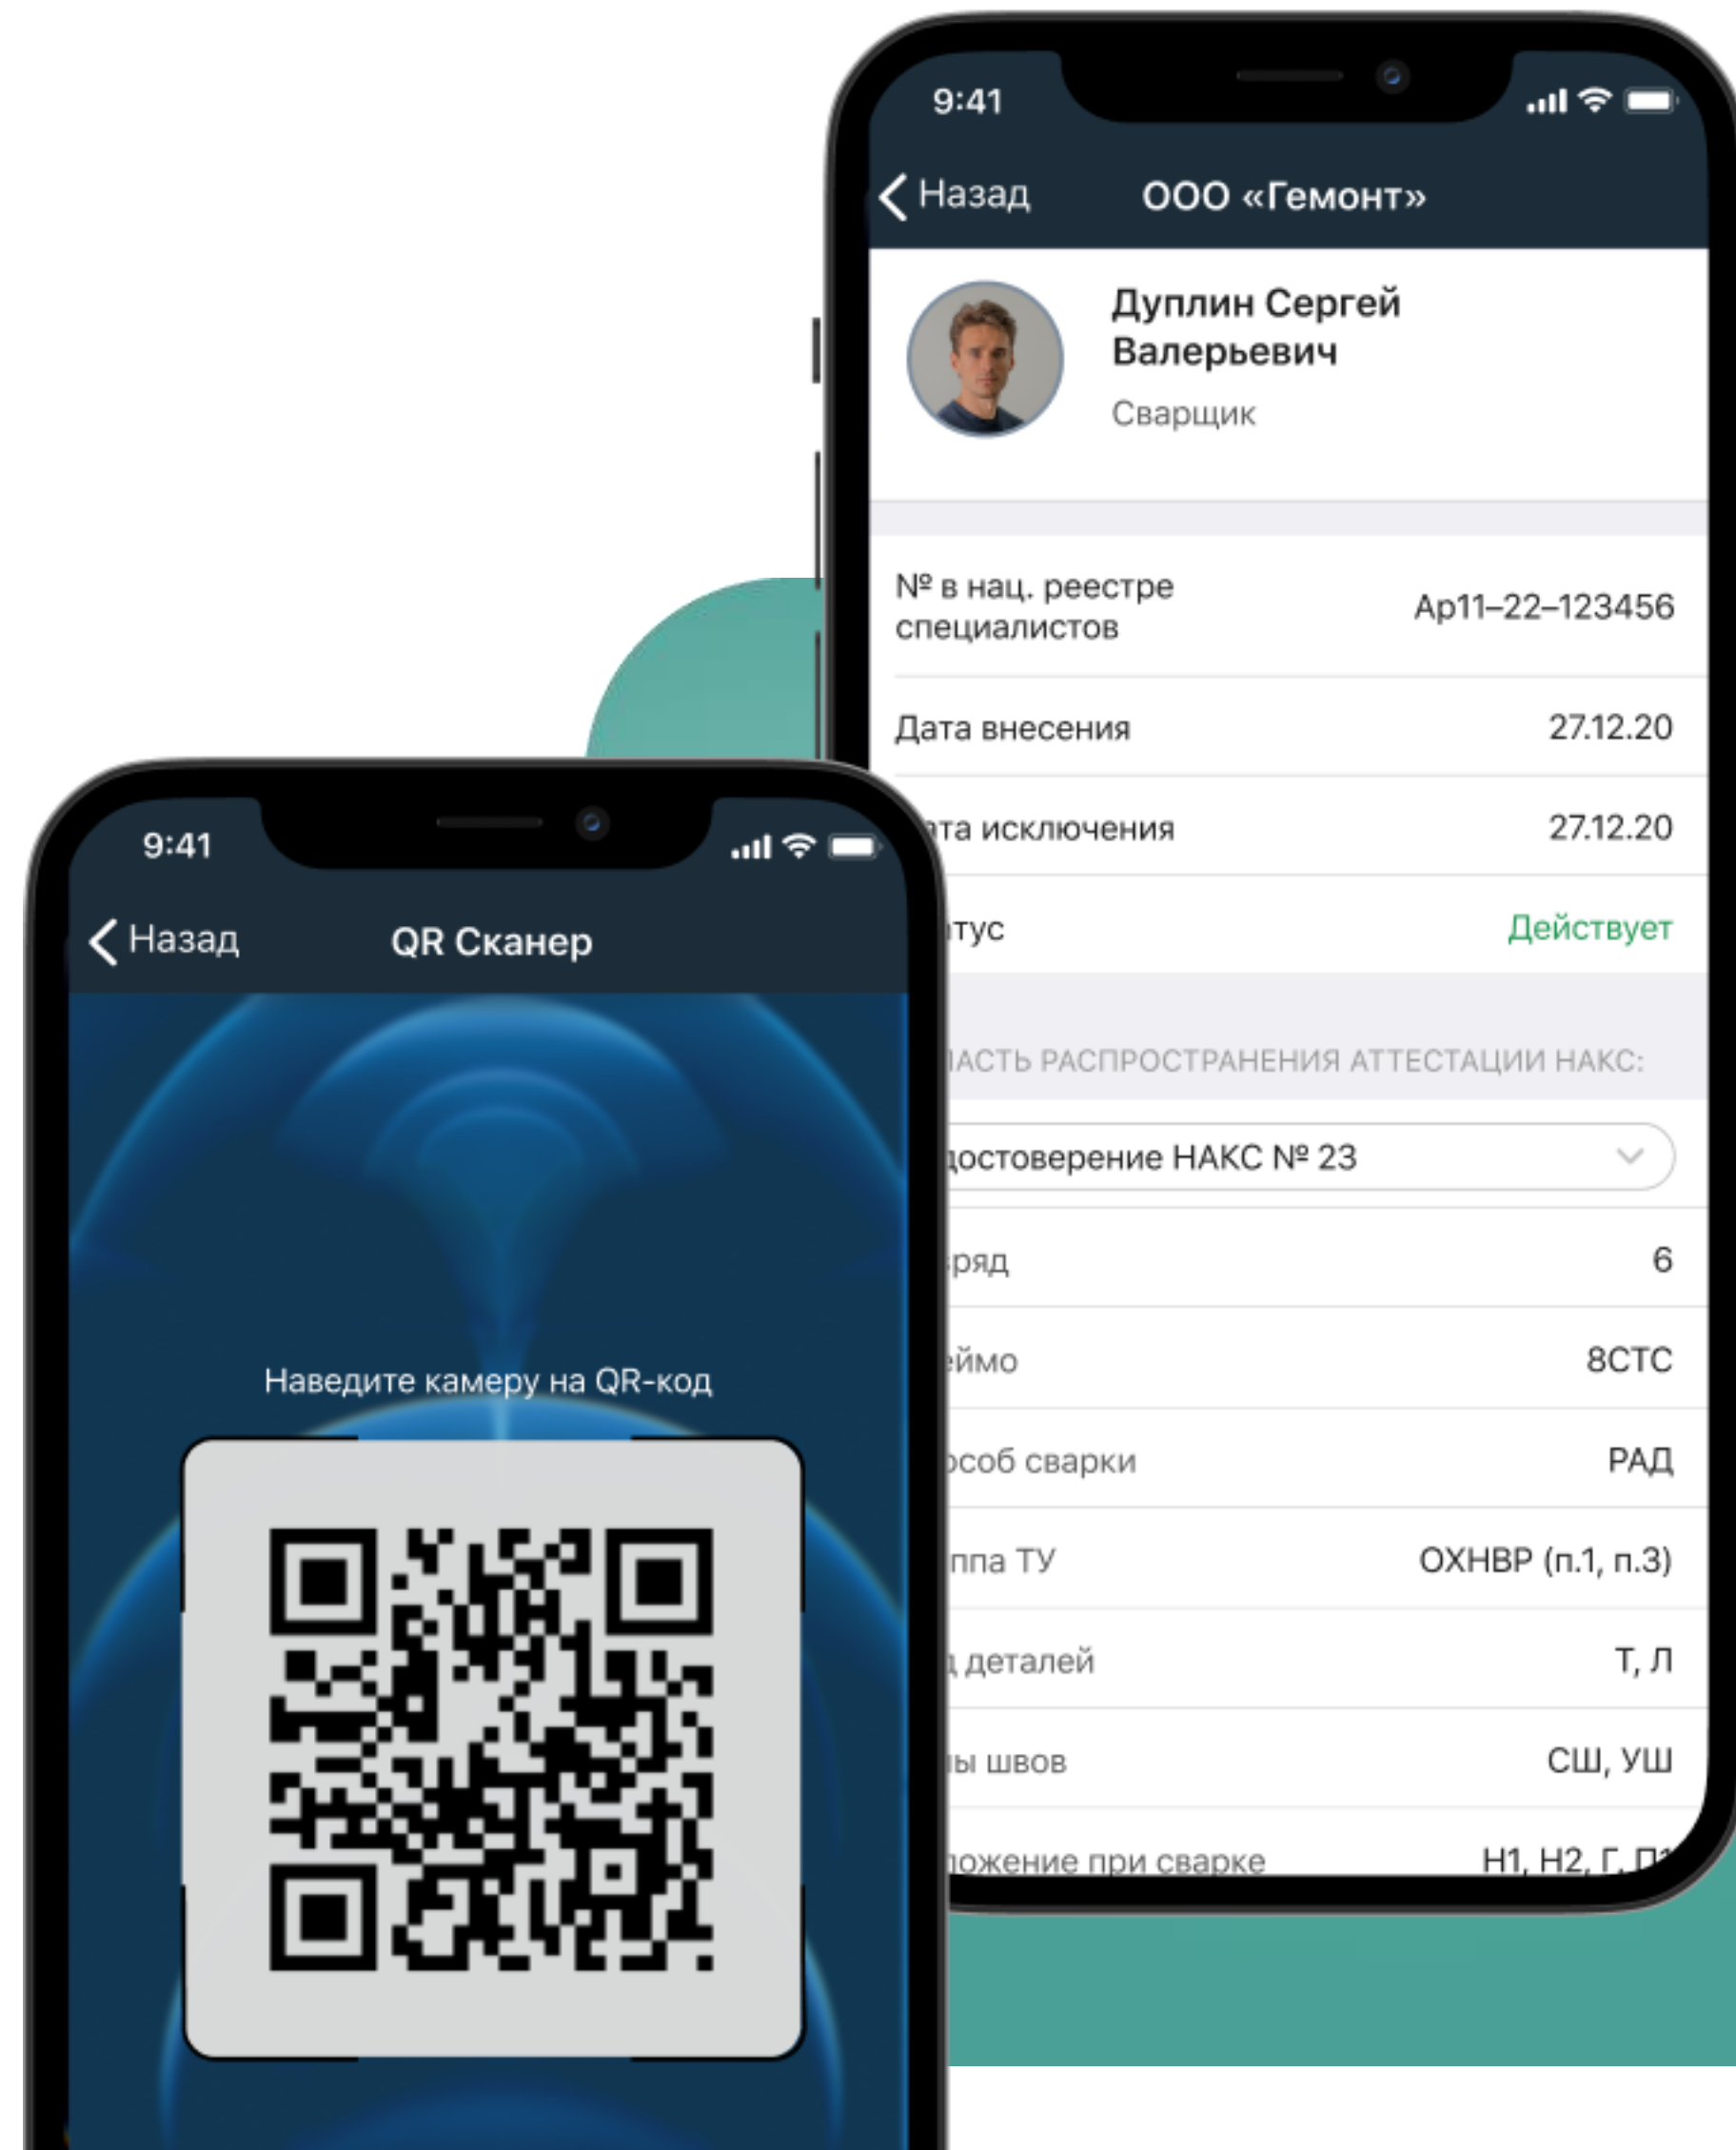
9:41

Назад ООО «Гемонт»

Дуплин Сергей Валерьевич
Сварщик

№ в нац. реестре специалистов Ap11–22–123456

Дата внесения 27.12.20

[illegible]та исключения 27.12.20

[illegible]тус Действует

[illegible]АСТЬ РАСПРОСТРАНЕНИЯ АТТЕСТАЦИИ НАКС:

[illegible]достоверение НАКС № 23

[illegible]ряд 6

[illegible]ймо 8СТС

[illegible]соб сварки РАД

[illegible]ппа ТУ ОХНВР (п.1, п.3)

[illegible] деталей Т, Л

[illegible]ы швов СШ, УШ

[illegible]ожение при сварке Н1, Н2, Г, П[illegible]

9:41

Назад QR Сканер

Наведите камеру на QR-код